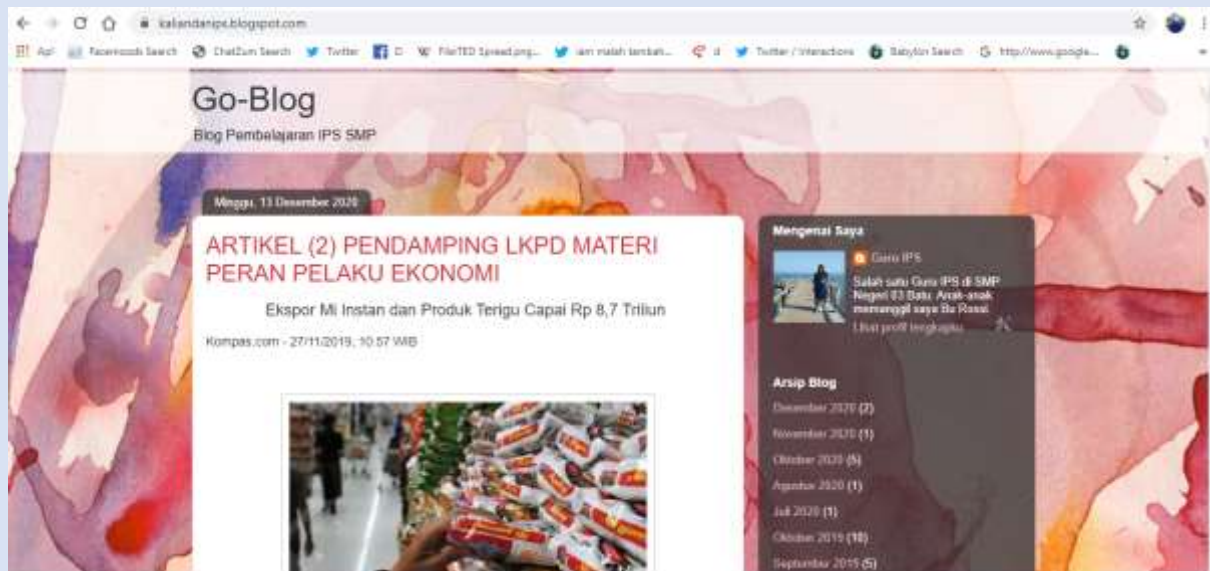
kaliandanips.blogspot.com

Apl Facemoods Search ChatZum Search Twitter D FileTED Spread.png... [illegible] Twitter / Interactions Babylon Search http://www.google...

Go-Blog

Blog Pembelajaran IPS SMP

Minggu, 13 Desember 2020

ARTIKEL (2) PENDAMPING LKPD MATERI PERAN PELAKU EKONOMI

Ekspor Mi Instan dan Produk Terigu Capai Rp 8,7 Triliun

Kompas.com - 27/11/2019, 10:57 WIB

Mengenai Saya

Guru IPS

Salah satu Guru IPS di SMP Negeri 03 Batu. Anak-anak memanggil saya Bu Rossi

Lihat profil lengkapku

Arsip Blog

Desember 2020 (2)

November 2020 (1)

Oktober 2020 (5)

Agustus 2020 (1)

Juli 2020 (1)

Oktober 2019 (10)

September 2019 (5)